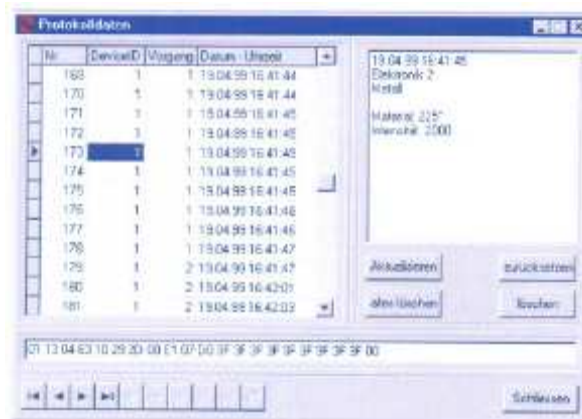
Protokolldaten

| Nr | DeviceID | Vorgang | Datum - Uhrzeit |
|---|---|---|---|
| 169 | 1 | 1 | 19.04.99 16:41:44 |
| 170 | 1 | 1 | 19.04.99 16:41:44 |
| 171 | 1 | 1 | 19.04.99 16:41:45 |
| 172 | 1 | 1 | 19.04.99 16:41:45 |
| 173 | 1 | 1 | 19.04.99 16:41:45 |
| 174 | 1 | 1 | 19.04.99 16:41:45 |
| 175 | 1 | 1 | 19.04.99 16:41:45 |
| 176 | 1 | 1 | 19.04.99 16:41:46 |
| 177 | 1 | 1 | 19.04.99 16:41:46 |
| 178 | 1 | 1 | 19.04.99 16:41:47 |
| 179 | 1 | 2 | 19.04.99 16:41:47 |
| 180 | 1 | 2 | 19.04.99 16:42:01 |
| 181 | 1 | 2 | 19.04.99 16:42:03 |

19.04.99 16:41:45
Elektronik 2
Kettel

Material: 225°
Intervall: 2000

Aktualisieren
zurücksetzen
alles löschen
löschen

01 13 04 63 10 29 2D 00 E1 07 D0 3F 3F 3F 3F 3F 3F 3F 3F 00

Schliessen